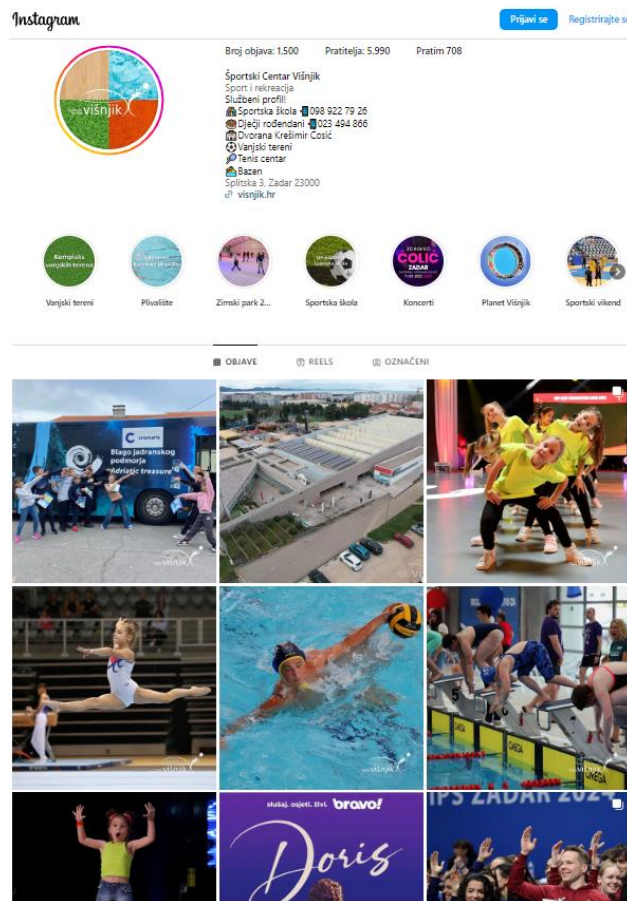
Instagram

Prijavi se

Registrirajte se

Broj objava: 1.500 Pratitelja: 5.990 Pratim 708

Športski Centar Višnjik
Sport i rekreacija
Službeni profil!
🏫Sportska škola 📱098 922 79 26
🎂Dječji rođendani 📱023 494 866
🏟Dvorana Krešimir Ćosić
⚽Vanjski tereni
🎾Tenis centar
🏊Bazen
Splitska 3, Zadar 23000
🔗 visnjik.hr

Vanjski tereni

Plivalište

Zimski park 2...

Sportska škola

Koncerti

Planet Višnjik

Sportski vikend

OBJAVE

REELS

OZNAČENI

Blago jadranskog podmorja
Adriatic treasure

višnjik

višnjik

višnjik

višnjik

višnjik

slušaj. osjeti. živi. bravo!

Doris

IPS ZADAR 202